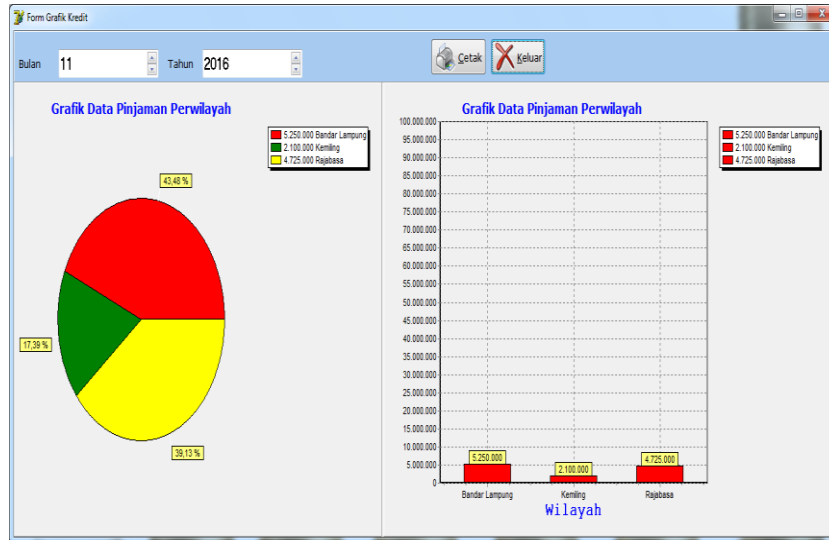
Form Grafik Kredit

Bulan 11 Tahun 2016

Cetak Keluar

Grafik Data Pinjaman Perwilayah

5.250.000 Bandar Lampung
2.100.000 Kemiling
4.725.000 Rajabasa

43,48 %
17,39 %
39,13 %

Grafik Data Pinjaman Perwilayah

100.000.000
95.000.000
90.000.000
85.000.000
80.000.000
75.000.000
70.000.000
65.000.000
60.000.000
55.000.000
50.000.000
45.000.000
40.000.000
35.000.000
30.000.000
25.000.000
20.000.000
15.000.000
10.000.000
5.000.000
0

5.250.000
2.100.000
4.725.000

Bandar Lampung
Kemiling
Rajabasa

Wilayah

5.250.000 Bandar Lampung
2.100.000 Kemiling
4.725.000 Rajabasa